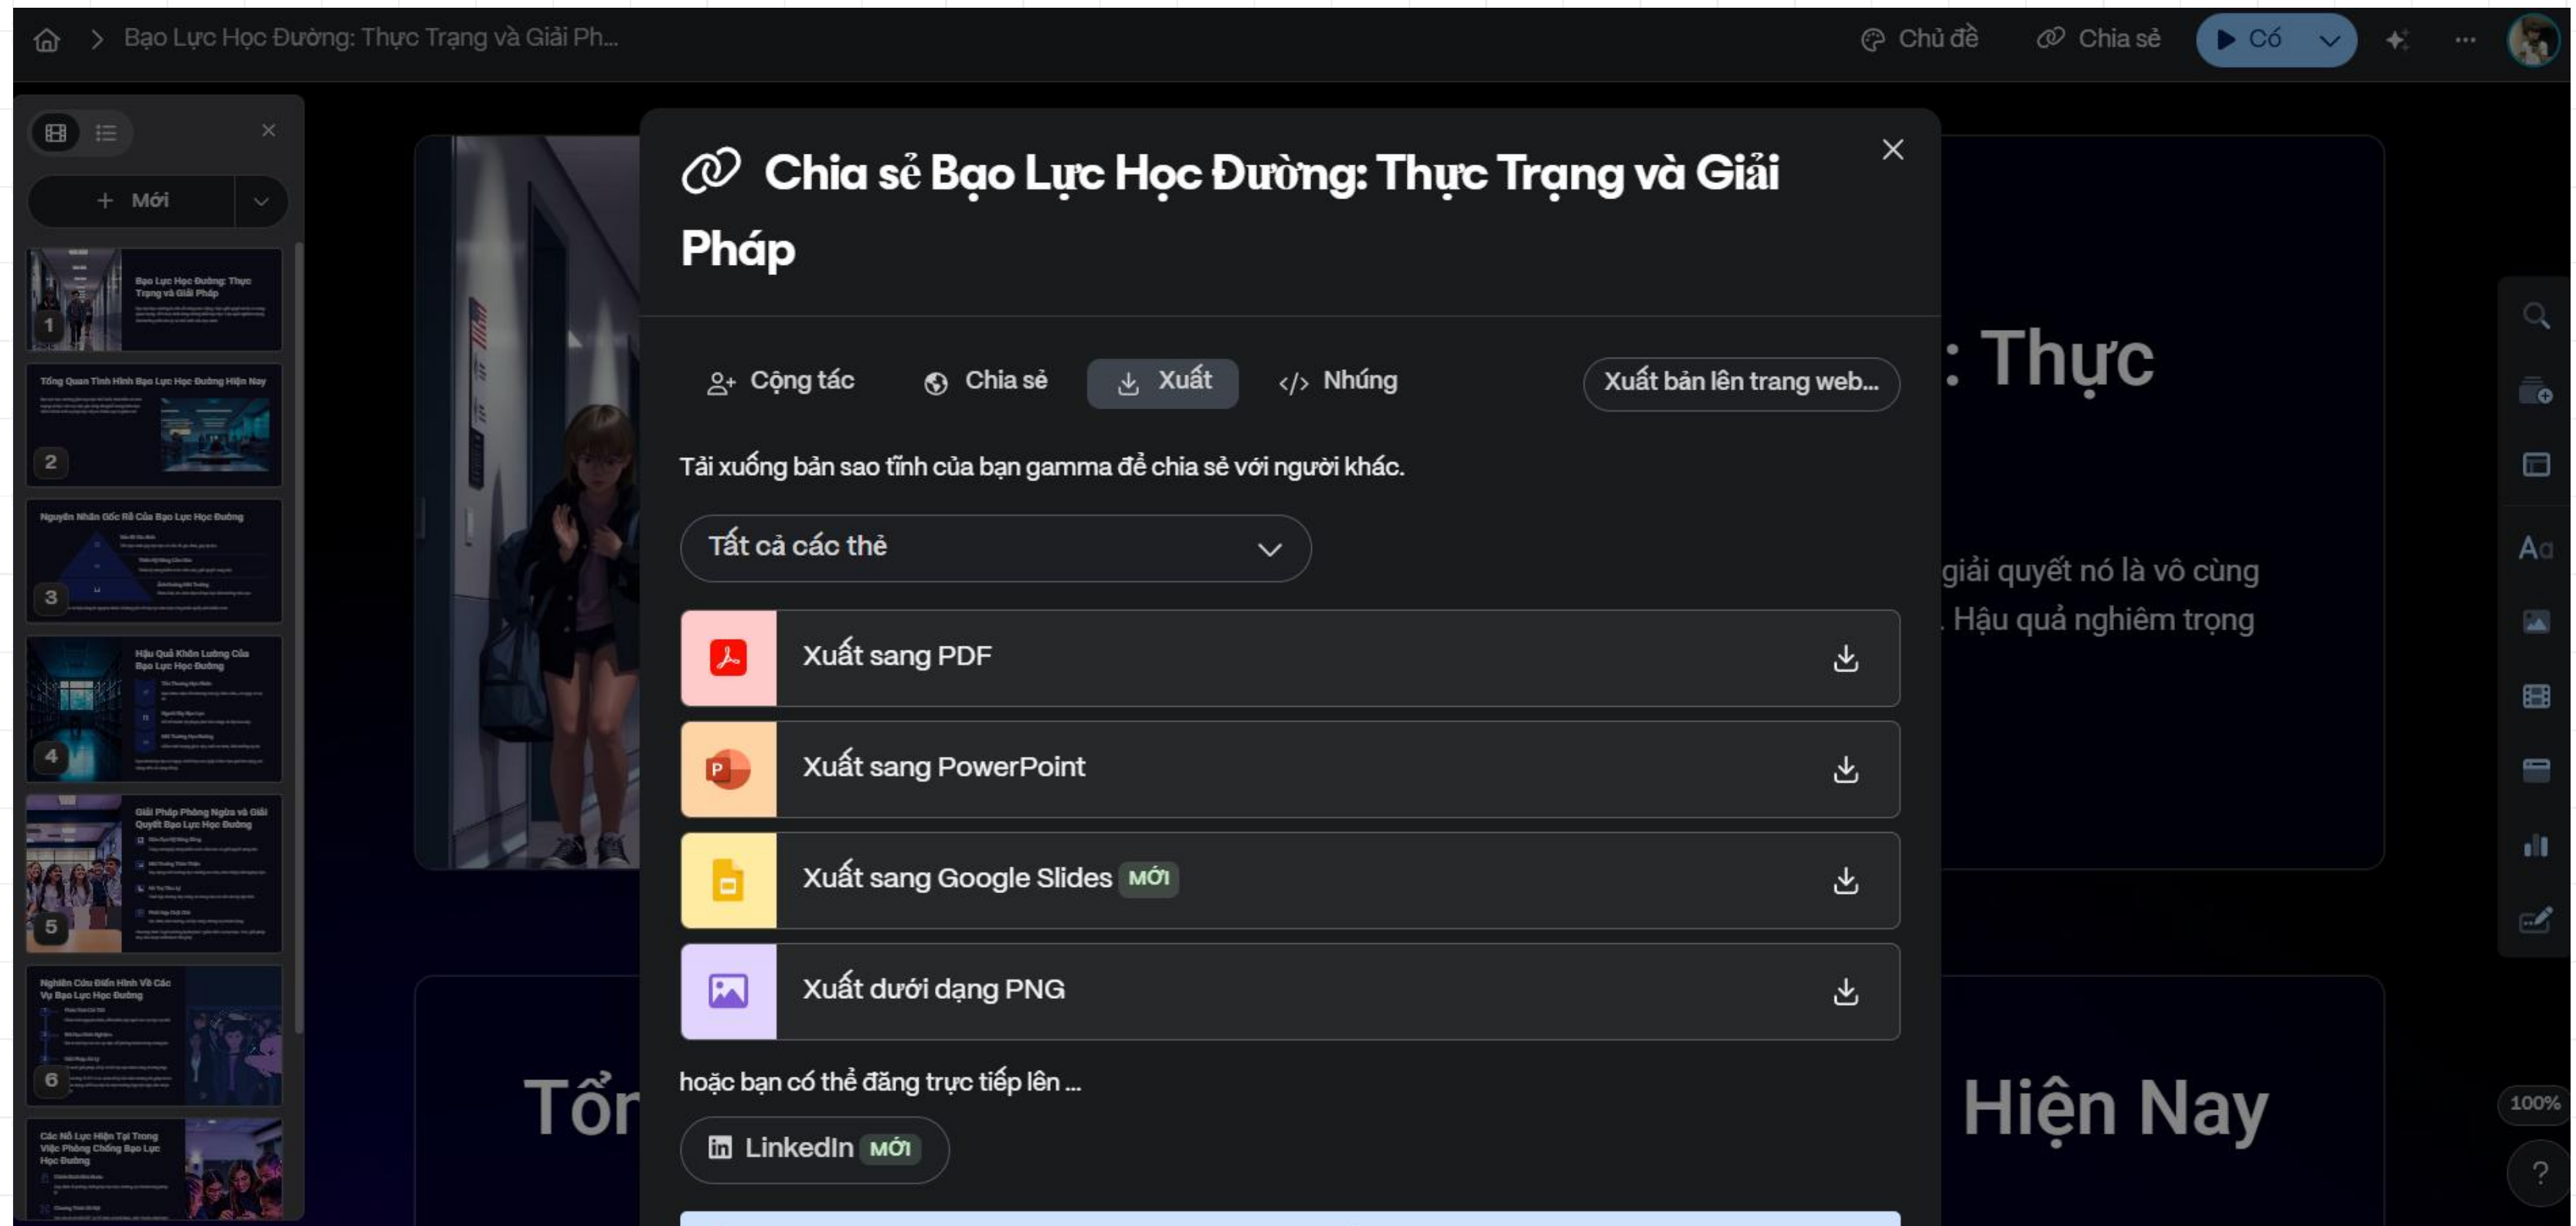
Bạo Lực Học Đường: Thực Trạng và Giải Ph...

Chủ đề Chia sẻ Có

Mới

1 Bạo Lực Học Đường: Thực Trạng và Giải Pháp

2 Tổng Quan Tình Hình Bạo Lực Học Đường Hiện Nay

3 Nguyên Nhân Gốc Rễ Của Bạo Lực Học Đường

4 Hậu Quả Khôn Lường Của Bạo Lực Học Đường

5 Giải Pháp Phòng Ngừa và Giải Quyết Bạo Lực Học Đường

6 Nghiên Cứu Điển Hình Về Các Vụ Bạo Lực Học Đường

Các Nỗ Lực Hiện Tại Trong Việc Phòng Chống Bạo Lực Học Đường

Chia sẻ Bạo Lực Học Đường: Thực Trạng và Giải Pháp

Cộng tác Chia sẻ Xuất Nhúng Xuất bản lên trang web...

Tải xuống bản sao tĩnh của bạn gamma để chia sẻ với người khác.

Tất cả các thẻ

Xuất sang PDF

Xuất sang PowerPoint

Xuất sang Google Slides MỚI

Xuất dưới dạng PNG

hoặc bạn có thể đăng trực tiếp lên ...

LinkedIn MỚI

: Thực

giải quyết nó là vô cùng . Hậu quả nghiêm trọng

Tổ

Hiện Nay

100%

?